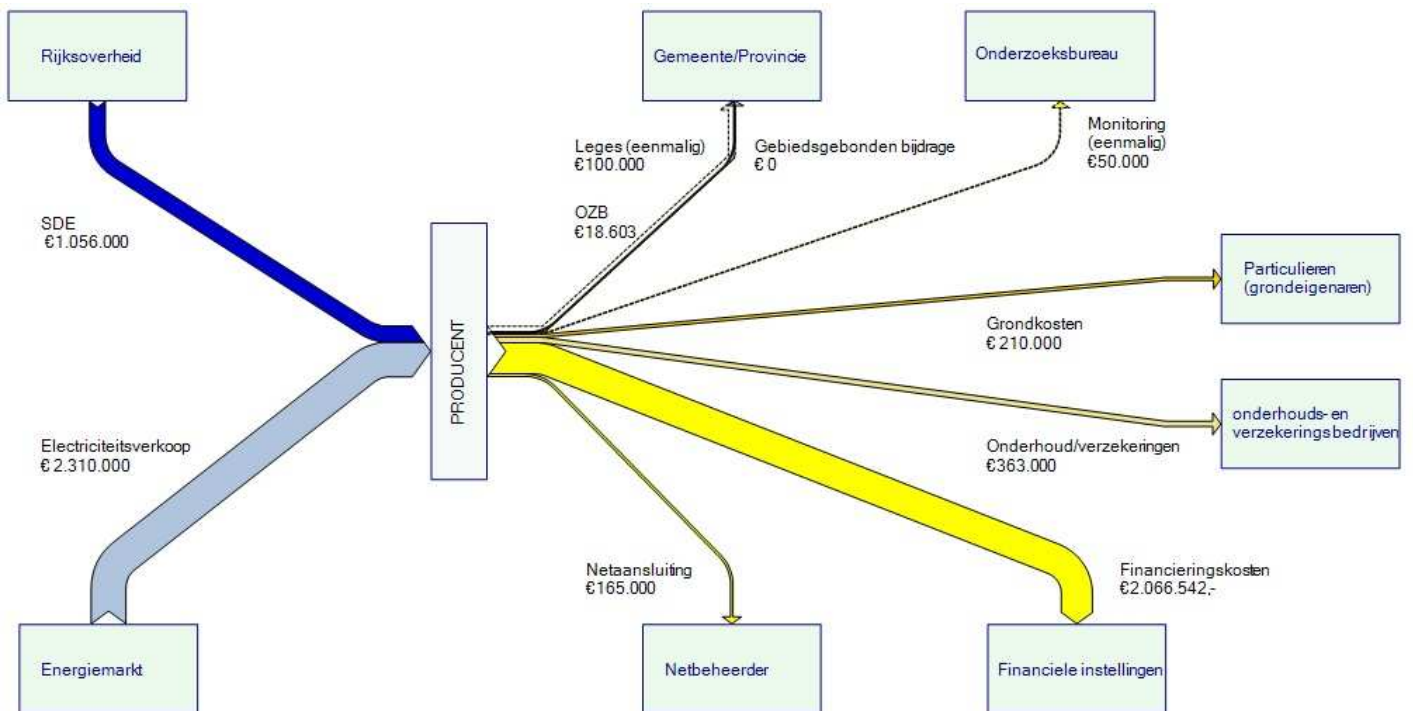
Rijksoverheid

Gemeente/Provincie

Onderzoeksbureau

Leges (eenmalig)
€100.000

Gebiedsgebonden bijdrage
€ 0

Monitoring (eenmalig)
€50.000

SDE
€1.056.000

OZB
€18.603

Particulieren (grondeigenaren)

Grondkosten
€ 210.000

PRODUCENT

onderhouds- en verzekeringsbedrijven

Electriciteitsverkoop
€ 2.310.000

Onderhoud/verzekeringen
€363.000

Netaansluiting
€165.000

Financieringskosten
€2.066.542,-

Energiemarkt

Netbeheerder

Financiele instellingen